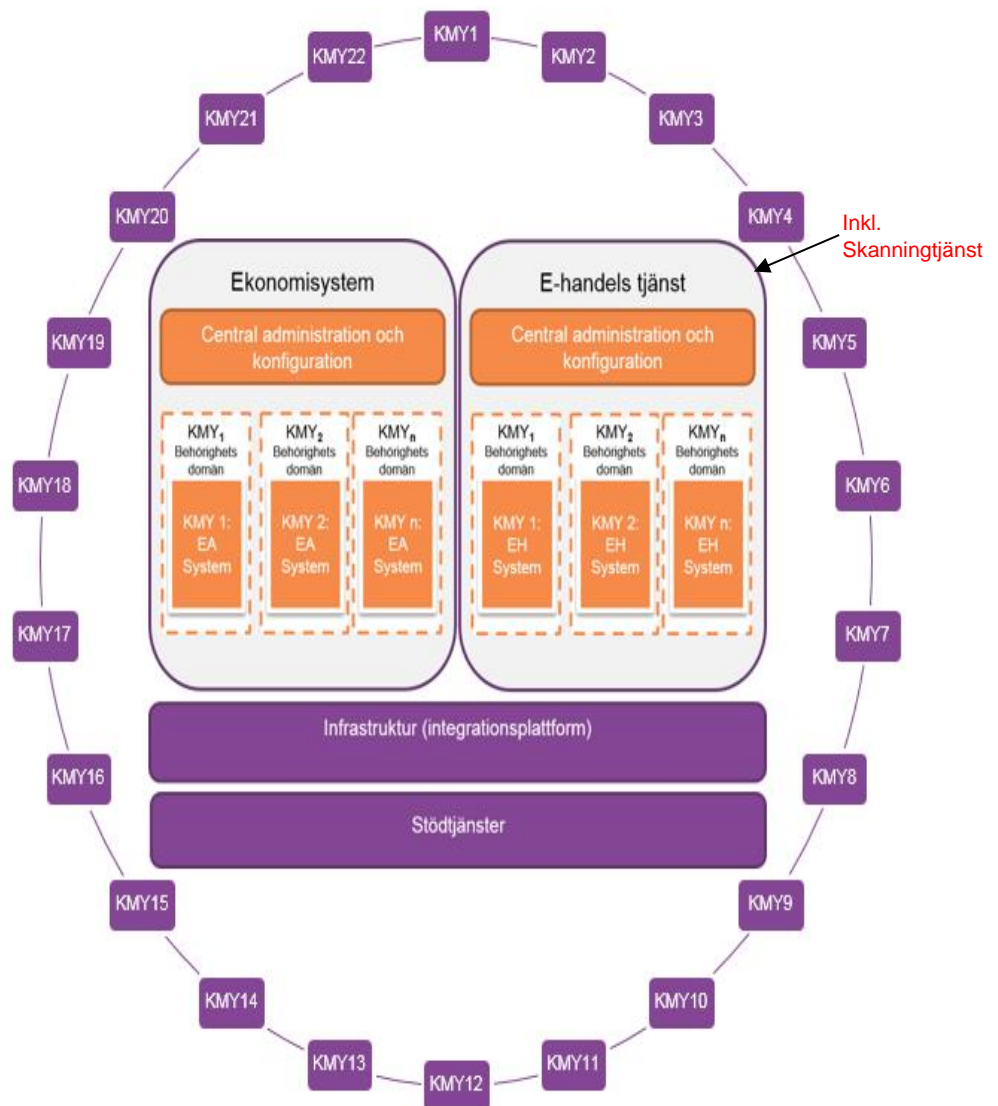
KMY1
KMY2
KMY3
KMY4
KMY5
KMY6
KMY7
KMY8
KMY9
KMY10
KMY11
KMY12
KMY13
KMY14
KMY15
KMY16
KMY17
KMY18
KMY19
KMY20
KMY21
KMY22

Inkl. Skanningtjänst

Ekonomisystem

Central administration och konfiguration

$KMY_1$ Behörighets domän
KMY 1: EA System

$KMY_2$ Behörighets domän
KMY 2: EA System

$KMY_n$ Behörighets domän
KMY n: EA System

E-handels tjänst

Central administration och konfiguration

$KMY_1$ Behörighets domän
KMY 1: EH System

$KMY_2$ Behörighets domän
KMY 2: EH System

$KMY_n$ Behörighets domän
KMY n: EH System

Infrastruktur (integrationsplattform)

Stödtjänster